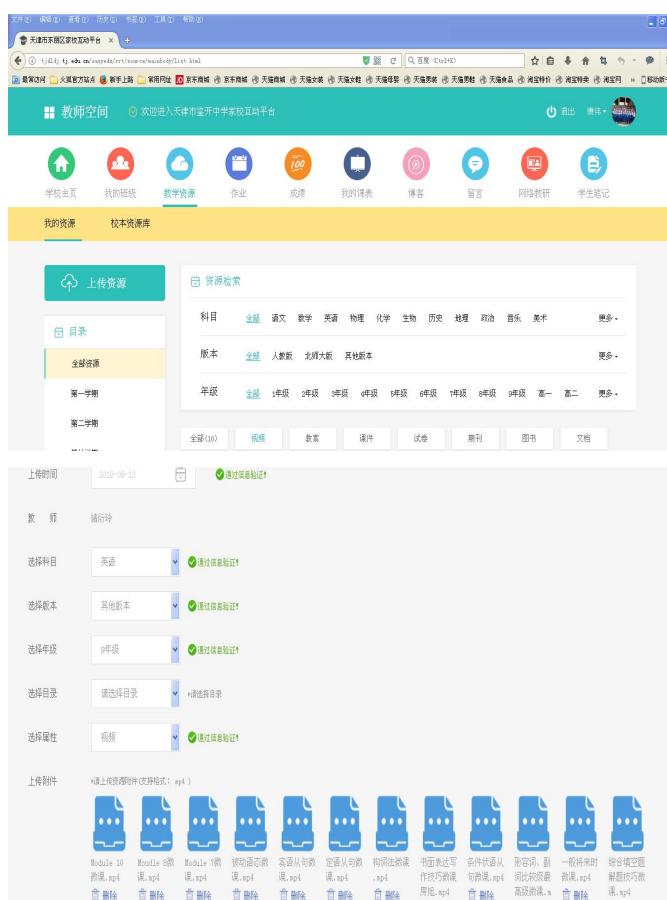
文件(F) 编辑(E) 查看(V) 历史(S) 书签(B) 工具(T) 帮助(H)

天津市东丽区家校互动平台 ×  +

tjdldj.tj.edu.cn/easyedu/crt/source/mainbody/list.html

百度 <Ctrl+K>

最常访问 火狐官方站点 新手上路 常用网址 京东商城 京东商城 天猫商城 天猫女装 天猫母婴 天猫男装 天猫食品 淘宝特价 淘宝特卖 淘宝网 移动版

教师空间 欢迎进入天津市宝开中学家校互动平台

退出 教师

学校主页 我的班级 教学资源 作业 成绩 我的课表 博客 留言 网络教研 学生笔记

我的资源 校本资源库

上传资源

目录

全部资源

第一学期

第二学期

资源检索

科目 全部 语文 数学 英语 物理 化学 生物 历史 地理 政治 音乐 美术 更多

版本 全部 人教版 北师大版 其他版本 更多

年级 全部 1年级 2年级 3年级 4年级 5年级 6年级 7年级 8年级 9年级 高一 高二 更多

全部(10) 视频 教案 课件 试卷 期刊 图书 文档

上传时间 2019-06-13 通过信息验证!

教 师 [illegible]

选择科目 英语 通过信息验证!

选择版本 其他版本 通过信息验证!

选择年级 9年级 通过信息验证!

选择目录 请选择目录 请选择目录

选择属性 视频 通过信息验证!

上传附件 请上传资源附件(支持格式: mp4)

Module 10微课.mp4 删除
Module 8微课.mp4 删除
Module 1微课.mp4 删除
被动语态微课.mp4 删除
宾语从句微课.mp4 删除
定语从句微课.mp4 删除
构词法微课.mp4 删除
书面表达写作技巧微课周旭.mp4 删除
条件状语从句微课.mp4 删除
形容词,副词比较级最高级微课.m 删除
一般将来时微课.mp4 删除
综合填空题解题技巧微课.mp4 删除